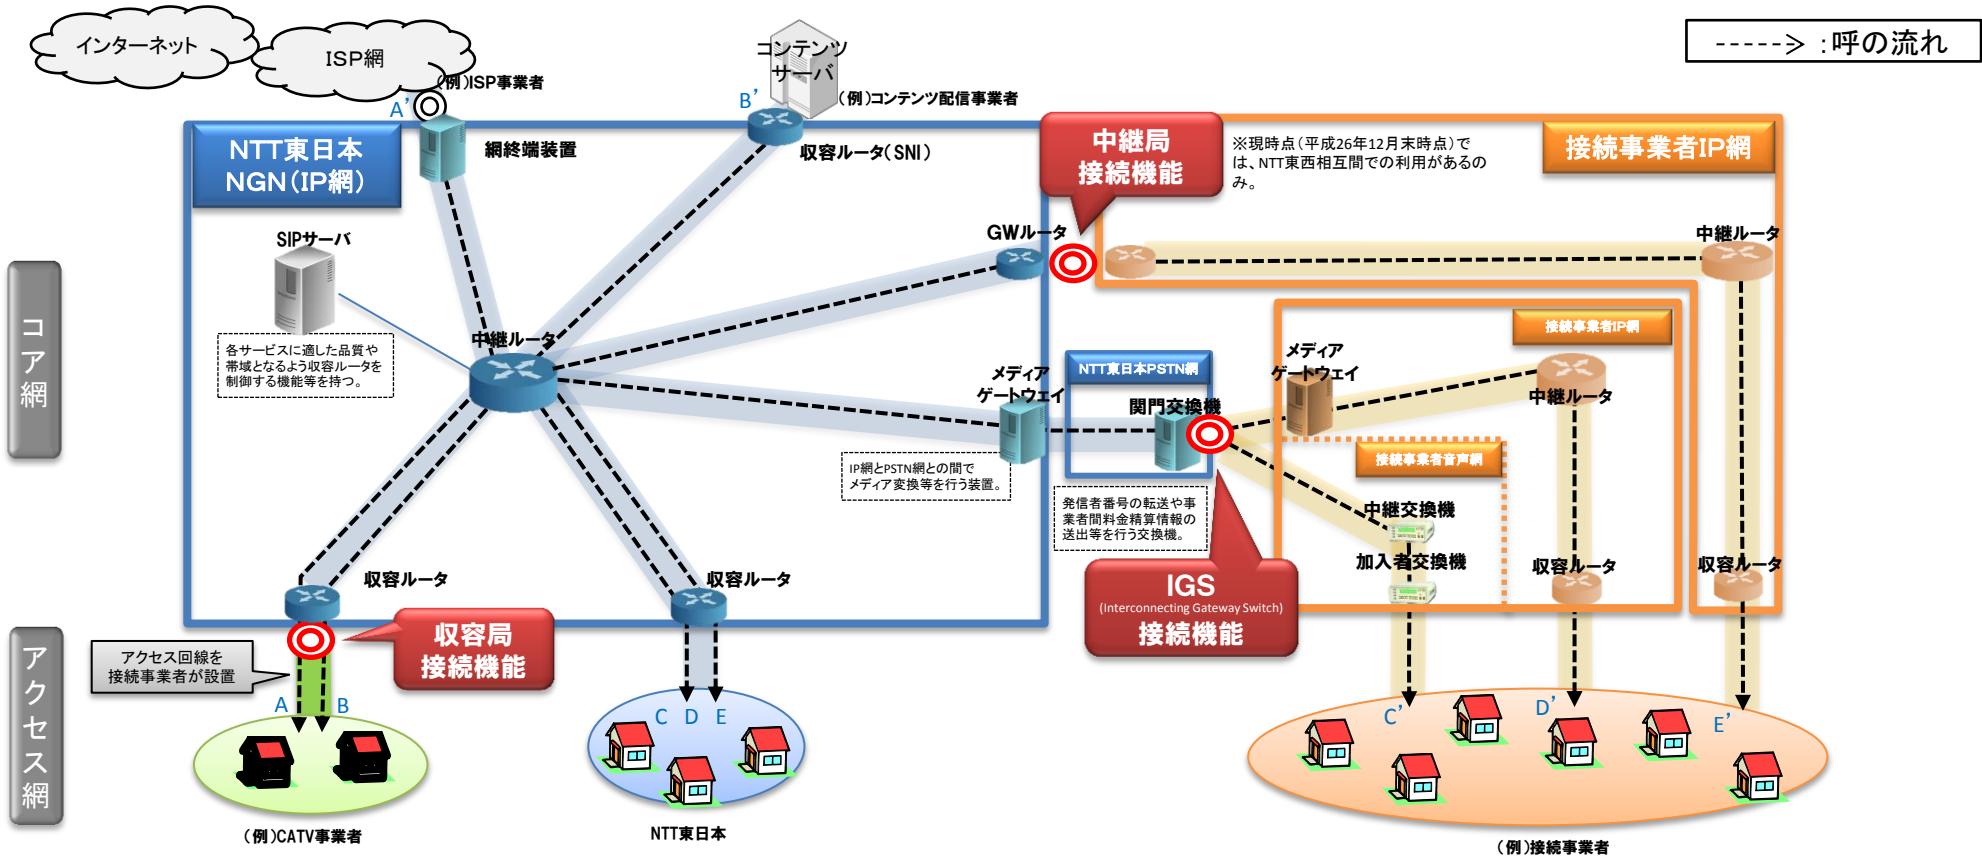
インターネット

ISP網

-----> :呼の流れ

コンテンツサーバ

(例)ISP事業者

A'

B'

(例)コンテンツ配信事業者

NTT東日本
NGN(IP網)

網終端装置

収容ルータ(SNI)

中継局
接続機能

※現時点(平成26年12月末時点)では、NTT東西相互間での利用があるのみ。

接続事業者IP網

SIPサーバ

GWルータ

中継ルータ

コア網

各サービスに適した品質や帯域となるよう収容ルータを制御する機能等を持つ。

中継ルータ

メディアゲートウェイ

NTT東日本PSTN網

関門交換機

メディアゲートウェイ

接続事業者IP網

中継ルータ

IP網とPSTN網との間でメディア変換等を行う装置。

接続事業者音声網

発信者番号の転送や事業者間料金精算情報の送出等を行う交換機。

中継交換機

加入者交換機

収容ルータ

収容ルータ

収容ルータ

収容ルータ

IGS
(Interconnecting Gateway Switch)
接続機能

収容局
接続機能

アクセス回線を接続事業者が設置

アクセス網

A B

C D E

C'

D'

E'

(例)CATV事業者

NTT東日本

(例)接続事業者